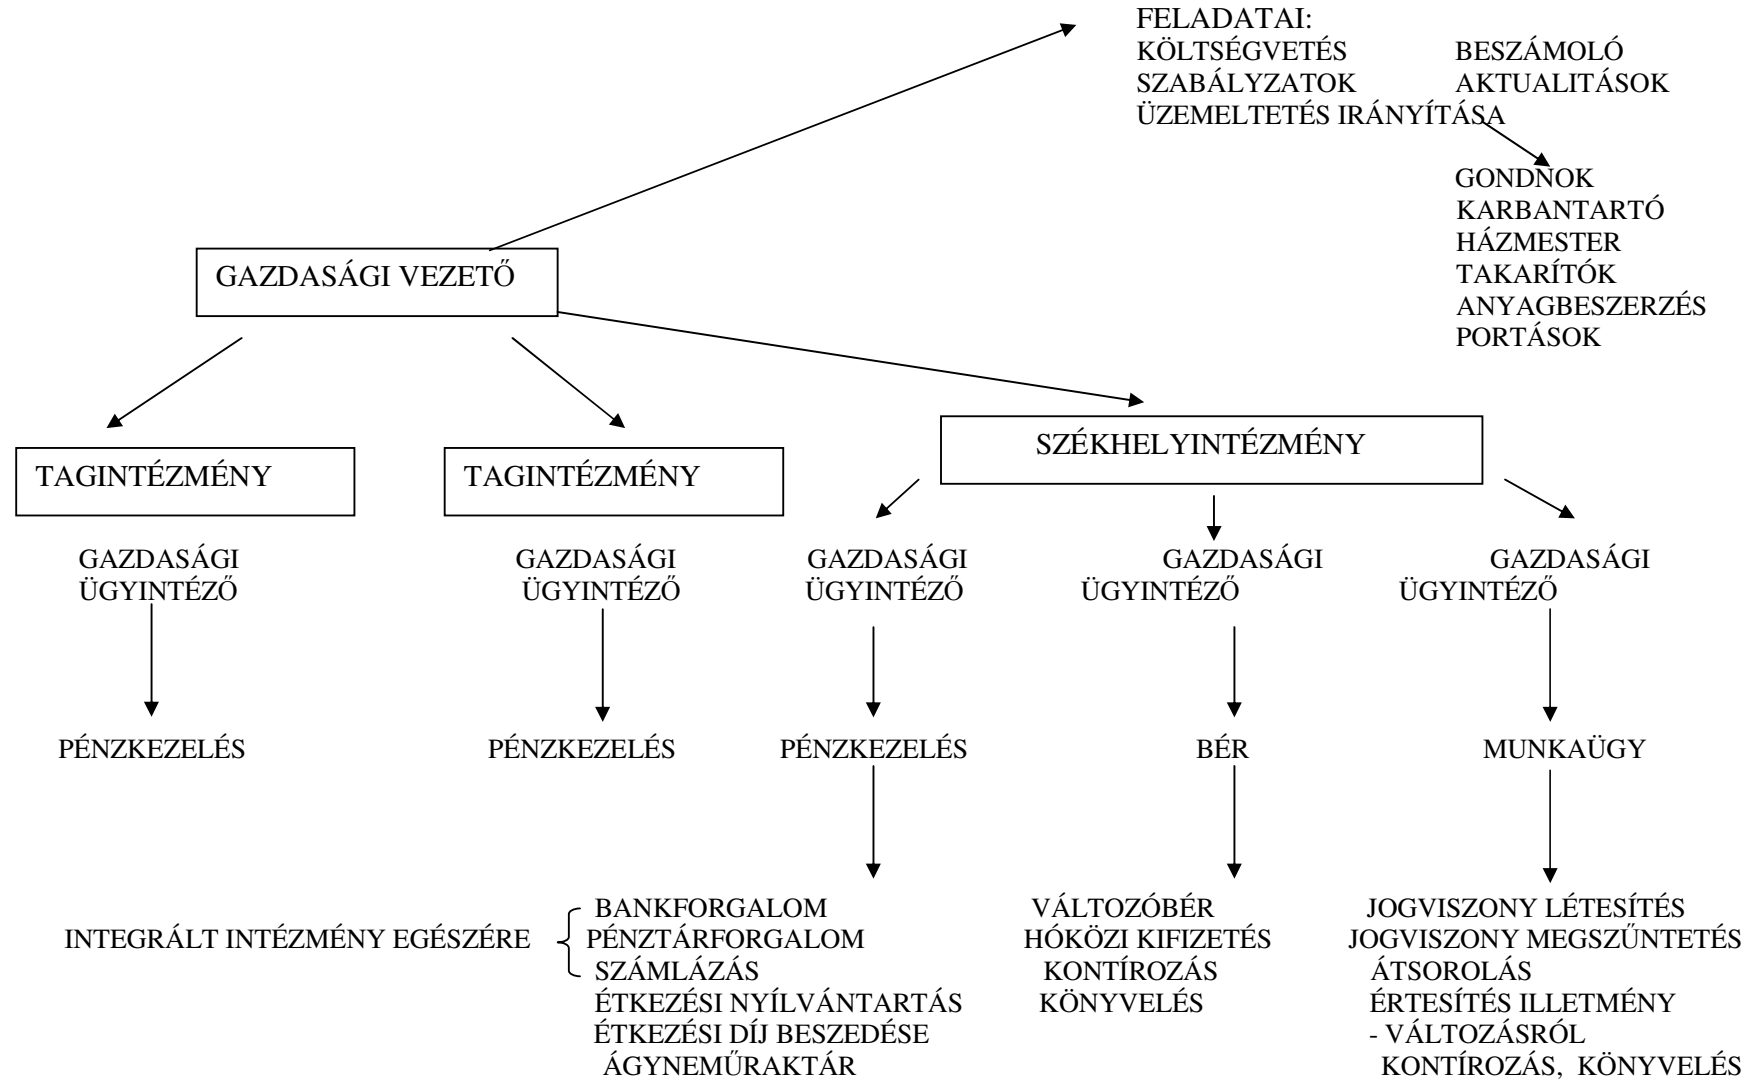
FELADATAI:
KÖLTSÉGVETÉS BESZÁMOLÓ
SZABÁLYZATOK AKTUALITÁSOK
ÜZEMELTETÉS IRÁNYÍTÁSA

GONDNOK
KARBANTARTÓ
HÁZMESTER
TAKARÍTÓK
ANYAGBESZERZÉS
PORTÁSOK

GAZDASÁGI VEZETŐ

TAGINTÉZMÉNY

TAGINTÉZMÉNY

SZÉKHELYINTÉZMÉNY

GAZDASÁGI ÜGYINTÉZŐ

PÉNZKEZELÉS

GAZDASÁGI ÜGYINTÉZŐ

PÉNZKEZELÉS

GAZDASÁGI ÜGYINTÉZŐ

PÉNZKEZELÉS

INTEGRÁLT INTÉZMÉNY EGÉSZÉRE
BANKFORGALOM
PÉNZTÁRFORGALOM
SZÁMLÁZÁS
ÉTKEZÉSI NYÍLVÁNTARTÁS
ÉTKEZÉSI DÍJ BESZEDÉSE
ÁGYNEMŰRAKTÁR

GAZDASÁGI ÜGYINTÉZŐ

BÉR

VÁLTOZÓBÉR
HÓKÖZI KIFIZETÉS
KONTÍROZÁS
KÖNYVELÉS

GAZDASÁGI ÜGYINTÉZŐ

MUNKAÜGY

JOGVISZONY LÉTESÍTÉS
JOGVISZONY MEGSZŰNTETÉS
ÁTSOROLÁS
ÉRTESÍTÉS ILLETMÉNY
- VÁLTOZÁSRÓL
KONTÍROZÁS, KÖNYVELÉS